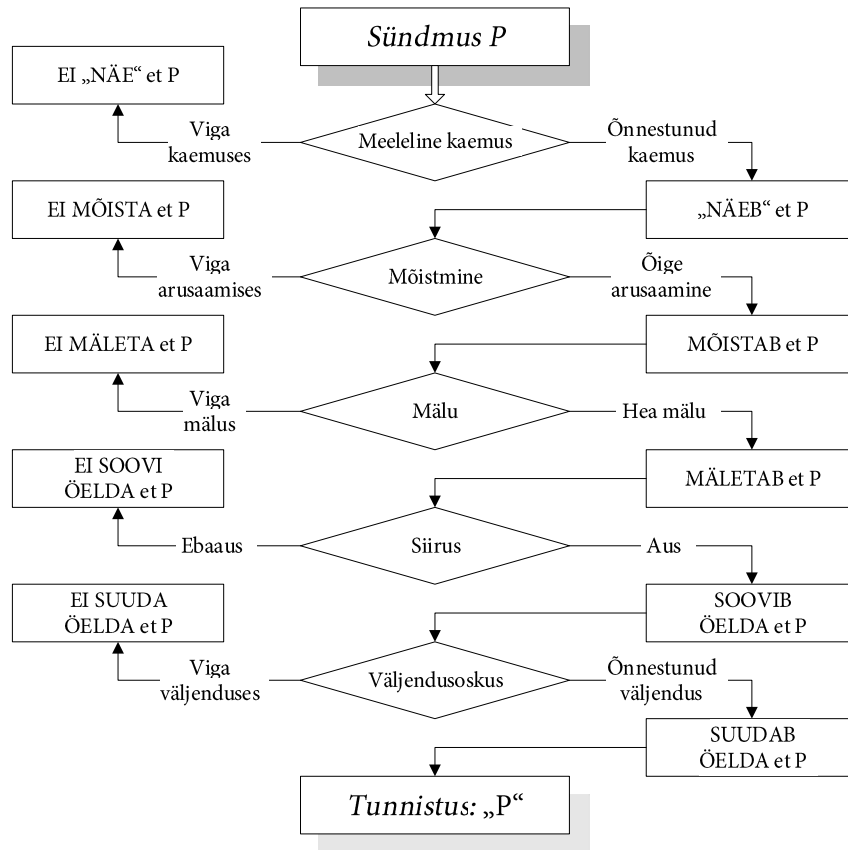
Sündmus P

EI „NÄE“ et P

Viga kaemuses

Meeleline kaemus

Õnnestunud kaemus

„NÄEB“ et P

EI MÕISTA et P

Viga arusaamises

Mõistmine

Õige arusaamine

MÕISTAB et P

EI MÄLETA et P

Viga mälus

Mälu

Hea mälu

MÄLETAB et P

EI SOOVI ÖELDA et P

Ebaaus

Siirus

Aus

SOOVIB ÖELDA et P

EI SUUDA ÖELDA et P

Viga väljenduses

Väljendusoskus

Õnnestunud väljendus

SUUDAB ÖELDA et P

Tunnistus: „P“